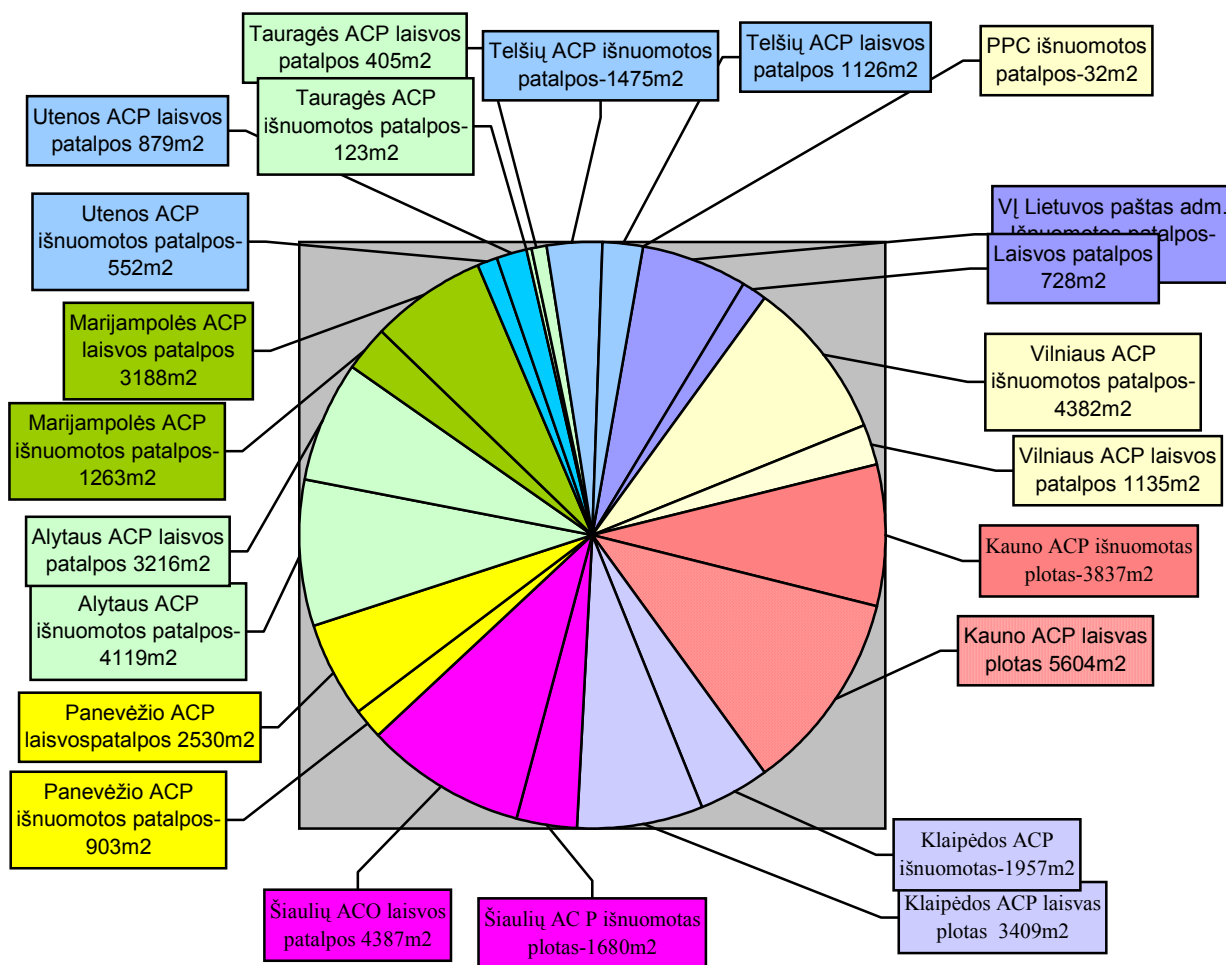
Tauragės ACP laisvos patalpos 405m2

Telšių ACP išnuomotos patalpos-1475m2

Telšių ACP laisvos patalpos 1126m2

PPC išnuomotos patalpos-32m2

Utenos ACP laisvos patalpos 879m2

Tauragės ACP išnuomotos patalpos-123m2

VĮ Lietuvos paštas adm. išnuomotos patalpos-

Laisvos patalpos 728m2

Utenos ACP išnuomotos patalpos-552m2

Marijampolės ACP laisvos patalpos 3188m2

Vilniaus ACP išnuomotos patalpos-4382m2

Marijampolės ACP išnuomotos patalpos-1263m2

Vilniaus ACP laisvos patalpos 1135m2

Alytaus ACP laisvos patalpos 3216m2

Kauno ACP išnuomotas plotas-3837m2

Alytaus ACP išnuomotos patalpos-4119m2

Kauno ACP laisvas plotas 5604m2

Panevėžio ACP laisvospatalpos 2530m2

Panevėžio ACP išnuomotos patalpos-903m2

Klaipėdos ACP išnuomotas-1957m2

Klaipėdos ACP laisvas plotas 3409m2

Šiaulių ACO laisvos patalpos 4387m2

Šiaulių AC P išnuomotas plotas-1680m2